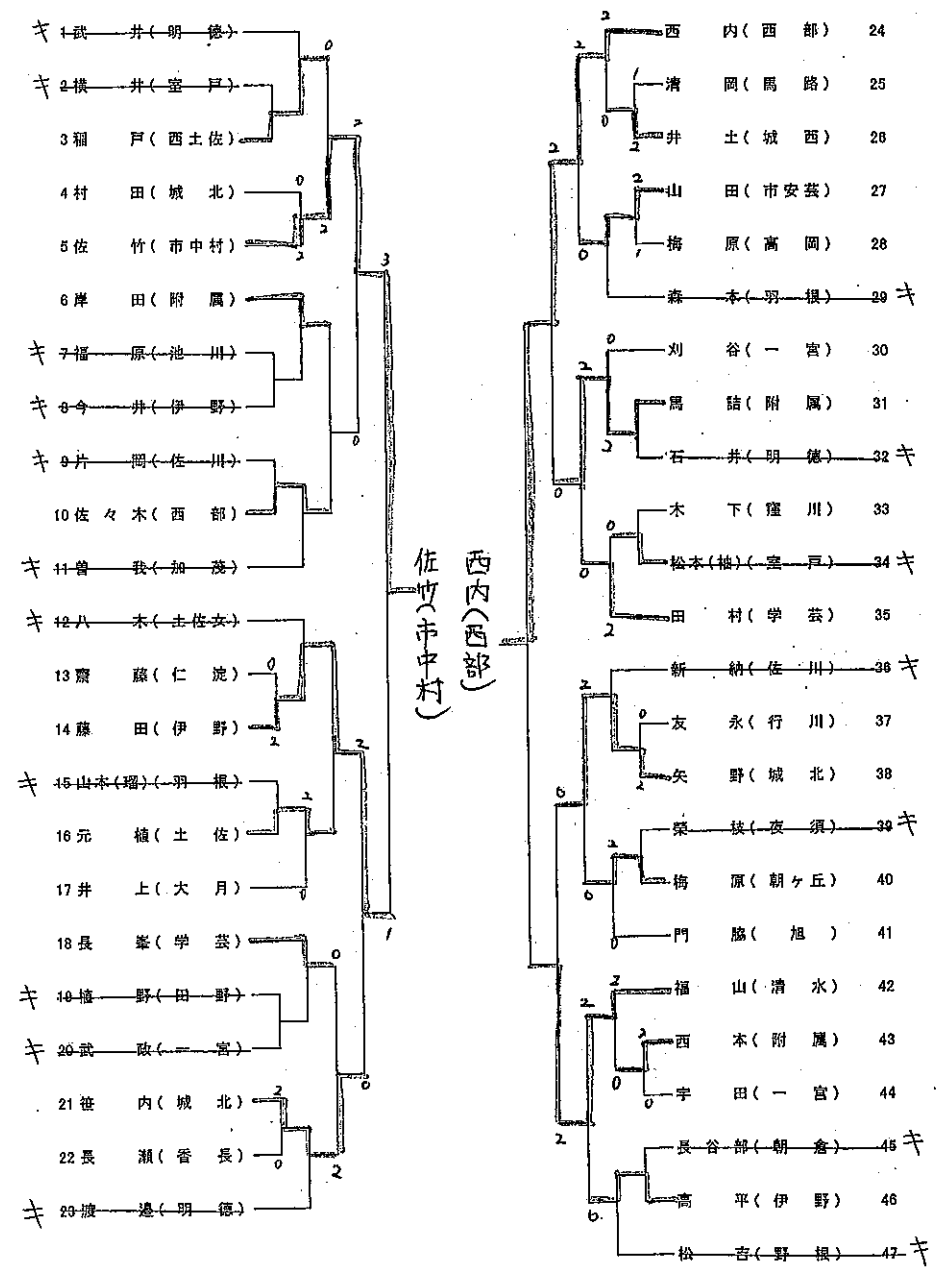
キ 1 武井（明徳）
キ 2 横井（室戸）
3 細戸（西土佐）
4 村田（城北）
5 佐竹（市中村）
6 岸田（附属）
キ 7 福原（池川）
キ 8 今井（伊野）
キ 9 片岡（佐川）
10 佐々木（西部）
キ 11 曽我（加茂）
キ 12 八木（土佐女）
13 齋藤（仁淀）
14 藤田（伊野）
キ 15 山本（瑠）（羽根）
16 元植（土佐）
17 井上（大月）
18 長峯（学芸）
キ 19 植野（田野）
キ 20 武政（一宮）
21 笹内（城北）
22 長瀬（香長）
キ 23 渡邊（明徳）

0 2 0 2 2 3 0 0 2 2 1 0 0 2 2 0

佐竹（市中村）

西内（西部）

西内（西部） 24
清岡（馬路） 25
井土（城西） 26
山田（市安芸） 27
梅原（高岡） 28
森本（羽根） 29 キ
刈谷（一宮） 30
馬詰（附属） 31
石井（明徳） 32 キ
木下（窪川） 33
松本（柚）（室戸） 34 キ
田村（学芸） 35
新納（佐川） 36 キ
友永（行川） 37
矢野（城北） 38
栗林（夜須） 39 キ
梅原（朝ヶ丘） 40
門脇（旭） 41
福山（清水） 42
西本（附属） 43
宇田（一宮） 44
長谷部（朝倉） 45 キ
高平（伊野） 46
松吉（野根） 47 キ

2 2 1 0 2 2 0 2 1 0 0 2 2 0 0 0 2 2 0 2 6 2 0 0 2 2 0 0 2 6